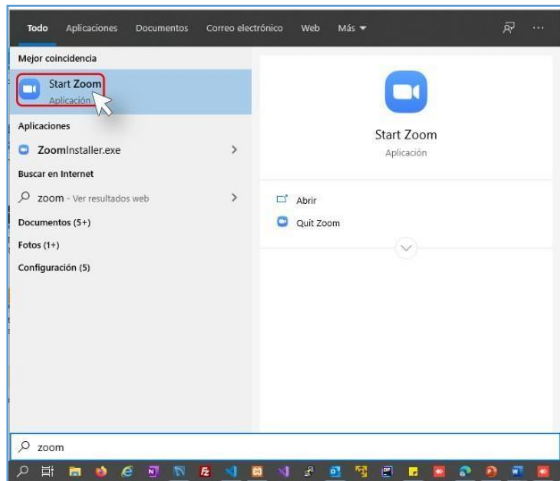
Todo Aplicaciones Documentos Correo electrónico Web Más ▾

Mejor coincidencia

Start Zoom
Aplicación

Aplicaciones

ZoomInstaller.exe >

Buscar en Internet

zoom - Ver resultados web >

Documentos (5+)

Fotos (1+)

Configuración (5)

Start Zoom
Aplicación

Abrir

Quit Zoom

zoom